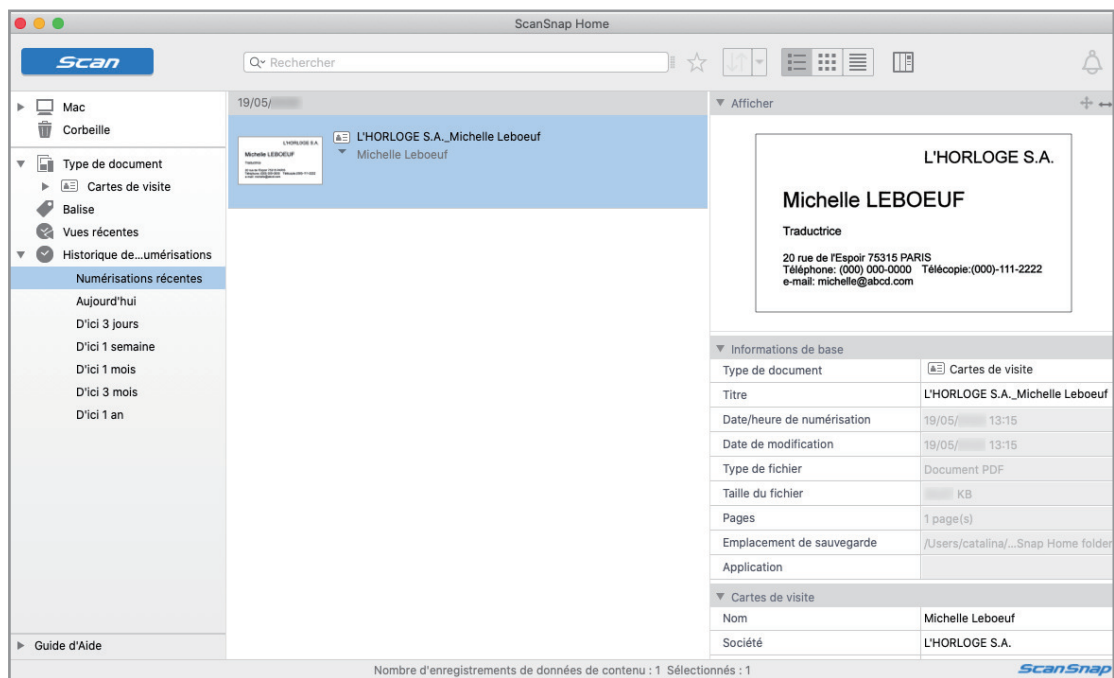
ScanSnap Home

Scan

Rechercher

Mac
Corbeille
Type de document
Cartes de visite
Balise
Vues récentes
Historique de...umérisations
Numérisations récentes
Aujourd'hui
D'ici 3 jours
D'ici 1 semaine
D'ici 1 mois
D'ici 3 mois
D'ici 1 an

Guide d'Aide

19/05/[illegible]

L'HORLOGE S.A.
Michelle LEBOEUF
Traductrice
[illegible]

L'HORLOGE S.A._Michelle Leboeuf
Michelle Leboeuf

Afficher

L'HORLOGE S.A.

Michelle LEBOEUF

Traductrice

20 rue de l'Espoir 75315 PARIS
Téléphone: (000) 000-0000 Télécopie:(000)-111-2222
e-mail: michelle@abcd.com

Informations de base

| | |
|---|---|
| Type de document | Cartes de visite |
| Titre | L'HORLOGE S.A._Michelle Leboeuf |
| Date/heure de numérisation | 19/05/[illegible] 13:15 |
| Date de modification | 19/05/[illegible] 13:15 |
| Type de fichier | Document PDF |
| Taille du fichier | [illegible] KB |
| Pages | 1 page(s) |
| Emplacement de sauvegarde | /Users/catalina/...Snap Home folder |
| Application | |

Cartes de visite

| | |
|---|---|
| Nom | Michelle Leboeuf |
| Société | L'HORLOGE S.A. |

Nombre d'enregistrements de données de contenu : 1 Sélectionnés : 1

ScanSnap